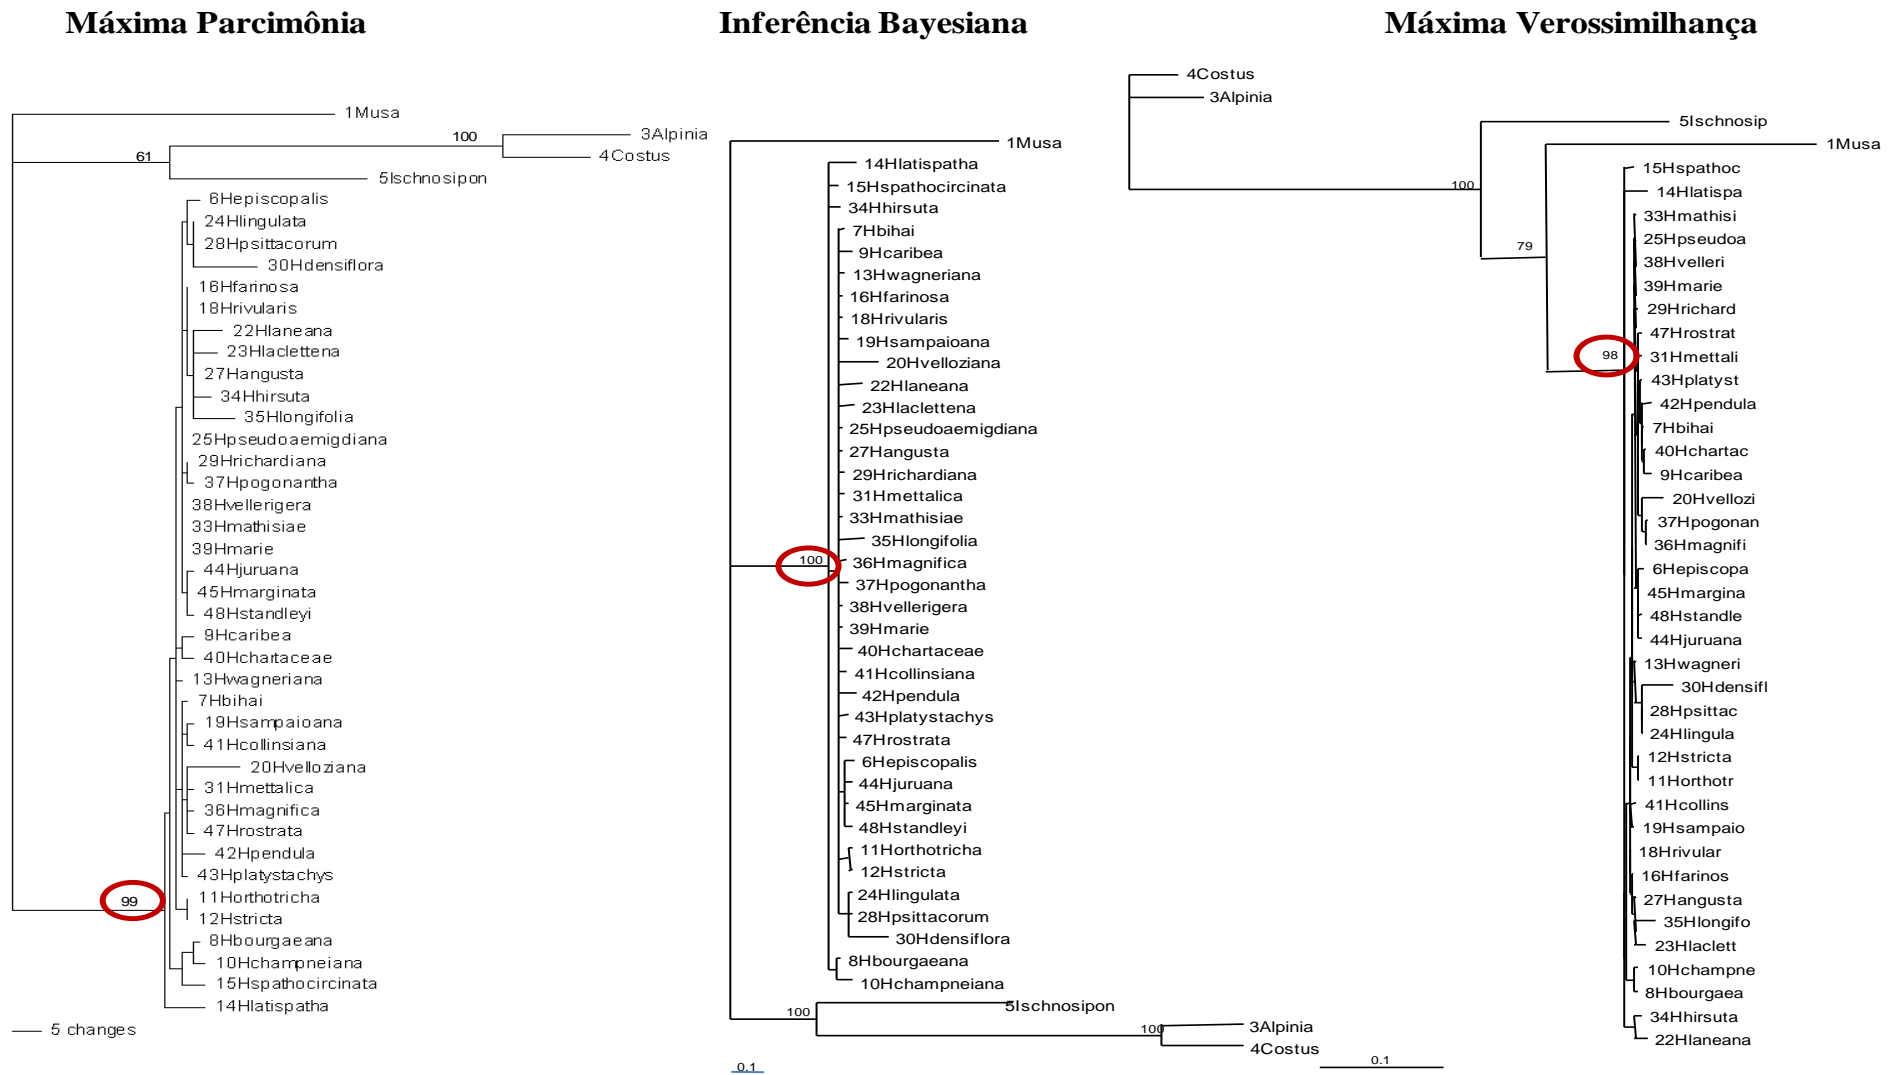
Máxima Parcimônia

1Musa
100
3Alpinia
61
4Costus
5Ischnosipon
6Hepiscopalis
24Hlingulata
28Hpsittacorum
30Hdensiflora
16Hfarinosa
18Hrivularis
22Hlaneana
23Hlaclettena
27Hangusta
34Hhirsuta
35Hlongifolia
25Hpseudoaemigdiana
29Hrichardiana
37Hpogonantha
38Hvellerigera
33Hmathisiae
39Hmarie
44Hjuruana
45Hmarginata
48Hstandleyi
9Hcaribea
40Hchartaceae
13Hwagneriana
7Hbihai
19Hsampaioana
41Hcollinsiana
20Hvelloziana
31Hmettalica
36Hmagnifica
47Hrostrata
42Hpendula
43Hplatystachys
99
11Horthotricha
12Hstricta
8Hbourgaeana
10Hchampneiana
15Hspathocircinata
14Hlatispatha
5 changes

Inferência Bayesiana

1Musa
14Hlatispatha
15Hspathocircinata
34Hhirsuta
7Hbihai
9Hcaribea
13Hwagneriana
16Hfarinosa
18Hrivularis
19Hsampaioana
20Hvelloziana
22Hlaneana
23Hlaclettena
25Hpseudoaemigdiana
27Hangusta
29Hrichardiana
31Hmettalica
33Hmathisiae
35Hlongifolia
100
36Hmagnifica
37Hpogonantha
38Hvellerigera
39Hmarie
40Hchartaceae
41Hcollinsiana
42Hpendula
43Hplatystachys
47Hrostrata
6Hepiscopalis
44Hjuruana
45Hmarginata
48Hstandleyi
11Horthotricha
12Hstricta
24Hlingulata
28Hpsittacorum
30Hdensiflora
8Hbourgaeana
10Hchampneiana
100
5Ischnosipon
100
3Alpinia
4Costus
0.1

Máxima Verossimilhança

4Costus
3Alpinia
5Ischnosip
1Musa
100
79
15Hspathoc
14Hlatispa
33Hmathisi
25Hpseudoa
38Hvelleri
39Hmarie
29Hrichard
47Hrostrat
98
31Hmettali
43Hplatyst
42Hpendula
7Hbihai
40Hchartac
9Hcaribea
20Hvellozi
37Hpogonan
36Hmagnifi
6Hepiscopa
45Hmargina
48Hstandle
44Hjuruana
13Hwagneri
30Hdensifl
28Hpsittac
24Hlingula
12Hstricta
11Horthotr
41Hcollins
19Hsampaio
18Hrivular
16Hfarinos
27Hangusta
35Hlongifo
23Hlaclett
10Hchampne
8Hbourgaea
34Hhirsuta
22Hlaneana
0.1